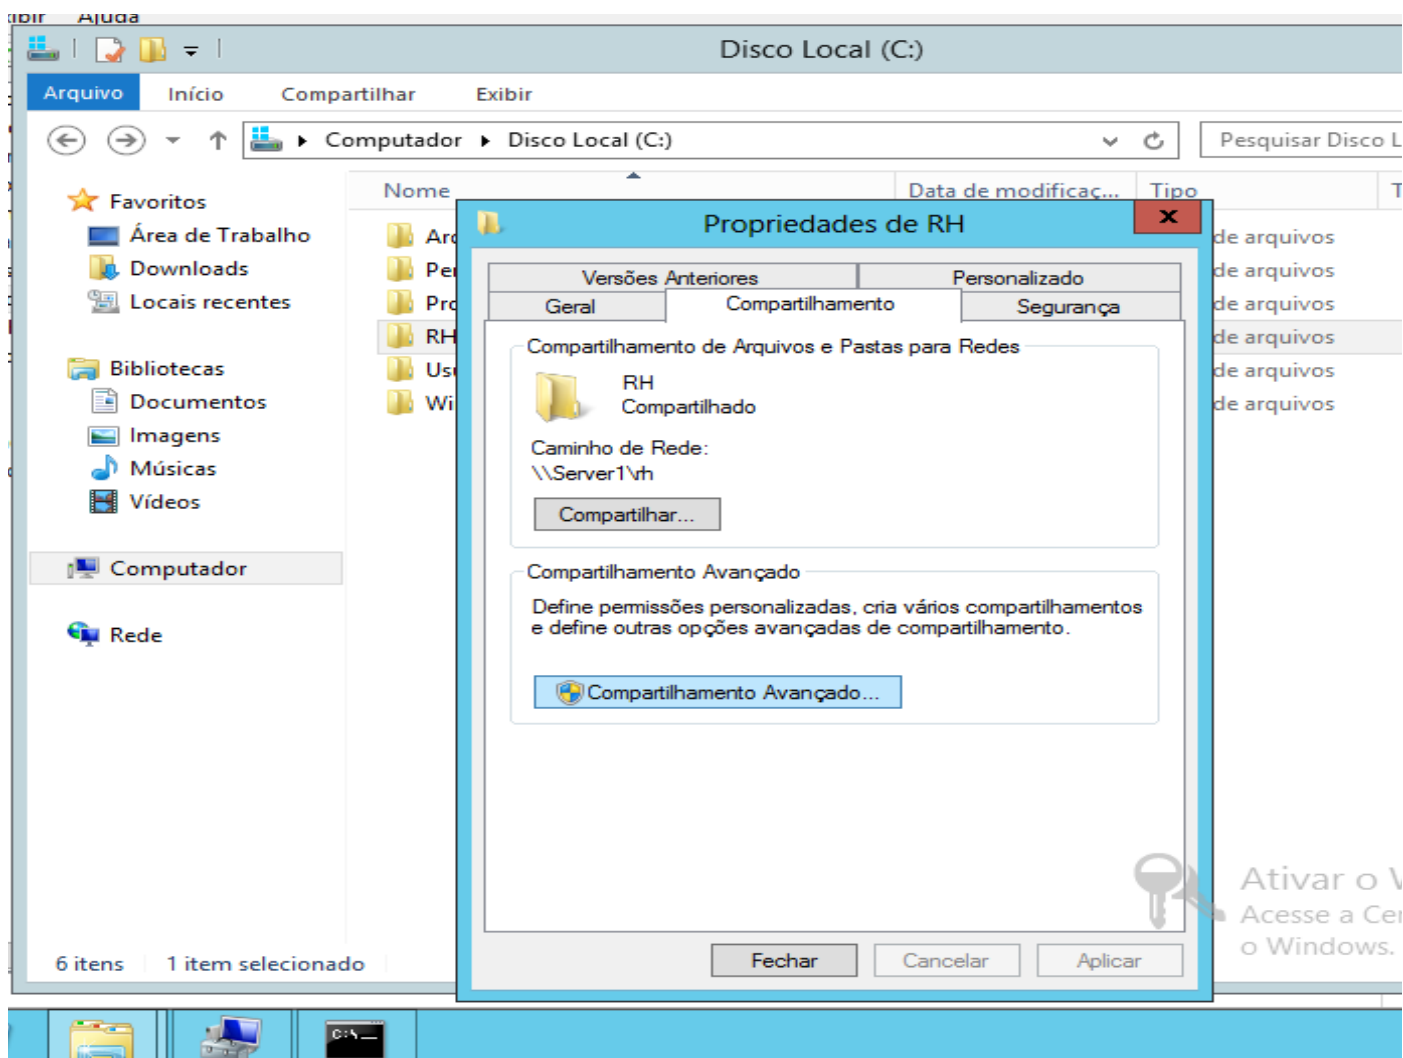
ibir Ajuda

Disco Local (C:)

Arquivo Início Compartilhar Exibir

Computador ▸ Disco Local (C:)

Pesquisar Disco L

Favoritos
Área de Trabalho
Downloads
Locais recentes

Bibliotecas
Documentos
Imagens
Músicas
Vídeos

Computador

Rede

Nome
Ar
Pe
Pr
RH
Us
Wi

Data de modificaç... Tipo T
de arquivos
de arquivos
de arquivos
de arquivos
de arquivos
de arquivos

Propriedades de RH

Versões Anteriores Personalizado
Geral Compartilhamento Segurança

Compartilhamento de Arquivos e Pastas para Redes
RH
Compartilhado
Caminho de Rede:
\\Server1\rh
Compartilhar...

Compartilhamento Avançado
Define permissões personalizadas, cria vários compartilhamentos e define outras opções avançadas de compartilhamento.
Compartilhamento Avançado...

Fechar Cancelar Aplicar

Ativar o W
Acesse a Cen
o Windows.

6 itens 1 item selecionado

C:\